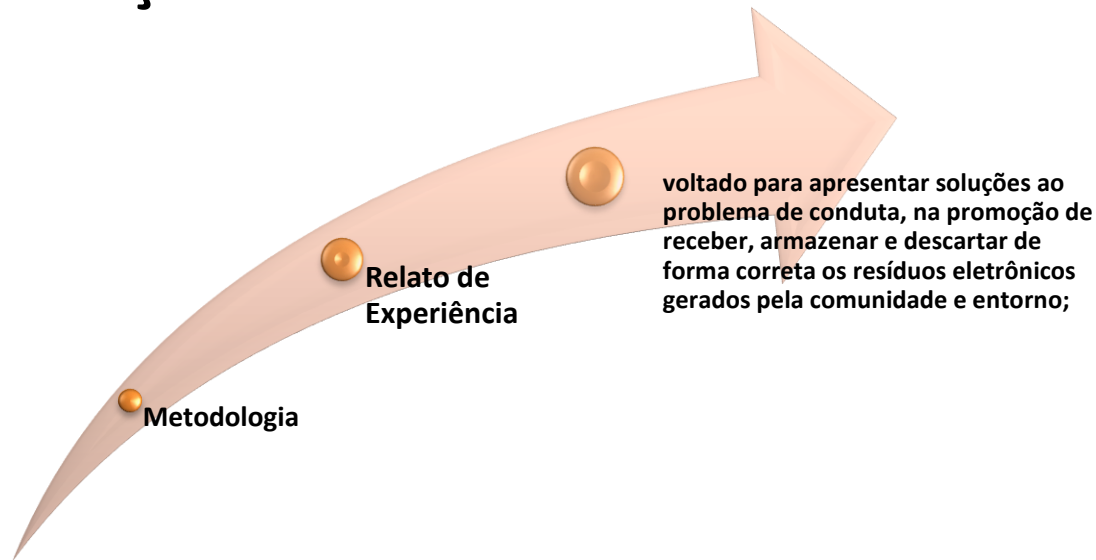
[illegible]

voltado para apresentar soluções ao problema de conduta, na promoção de receber, armazenar e descartar de forma correta os resíduos eletrônicos gerados pela comunidade e entorno;

Relato de Experiência

Metodologia